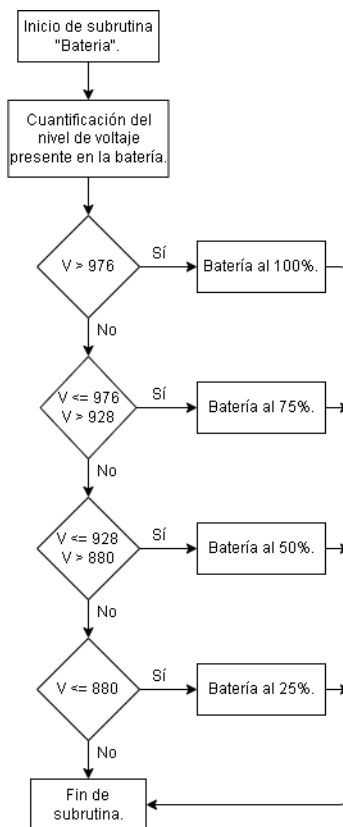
Inicio de subrutina "Bateria".

Cuantificación del nivel de voltaje presente en la batería.

V > 976

Sí

Batería al 100%.

No

V <= 976
V > 928

Sí

Batería al 75%.

No

V <= 928
V > 880

Sí

Batería al 50%.

No

V <= 880

Sí

Batería al 25%.

No

Fin de subrutina.